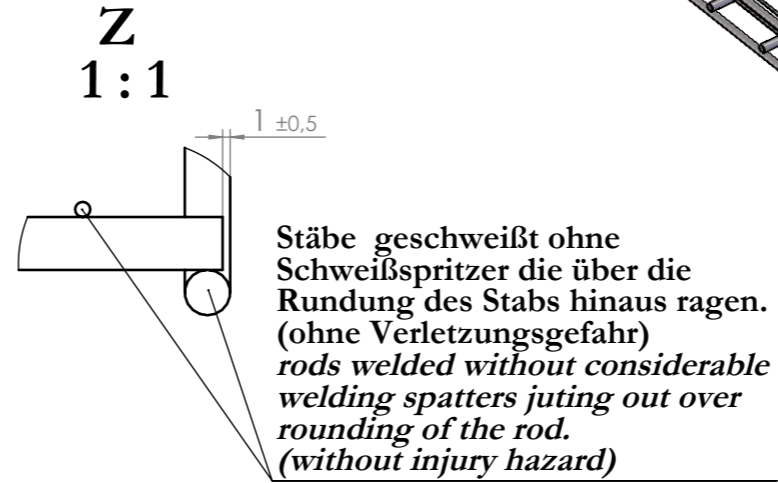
Z
1 : 1

1 ±0,5

Stäbe geschweißt ohne Schweißspritzer die über die Rundung des Stabs hinaus ragen. (ohne Verletzungsgefahr)
*rods welded without considerable welding spatters juting out over rounding of the rod. (without injury hazard)*